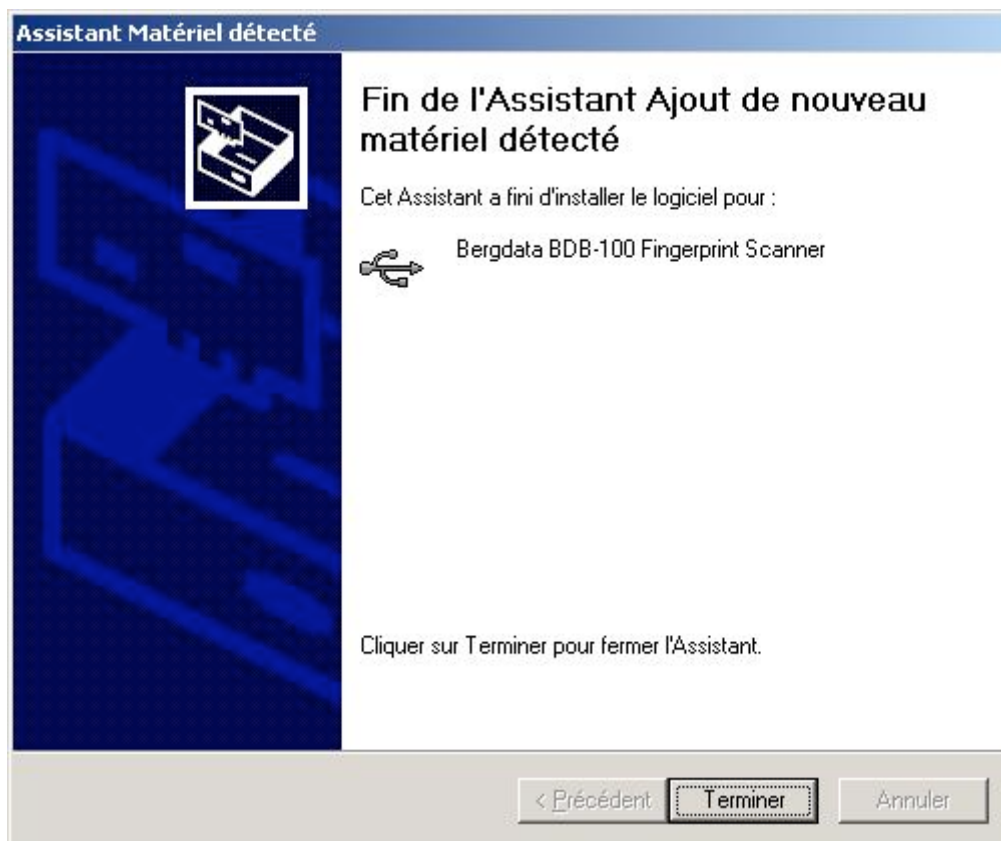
Assistant Matériel détecté

Fin de l'Assistant Ajout de nouveau matériel détecté

Cet Assistant a fini d'installer le logiciel pour :

Bergdata BDB-100 Fingerprint Scanner

Cliquer sur Terminer pour fermer l'Assistant.

< Précédent
Terminer
Annuler